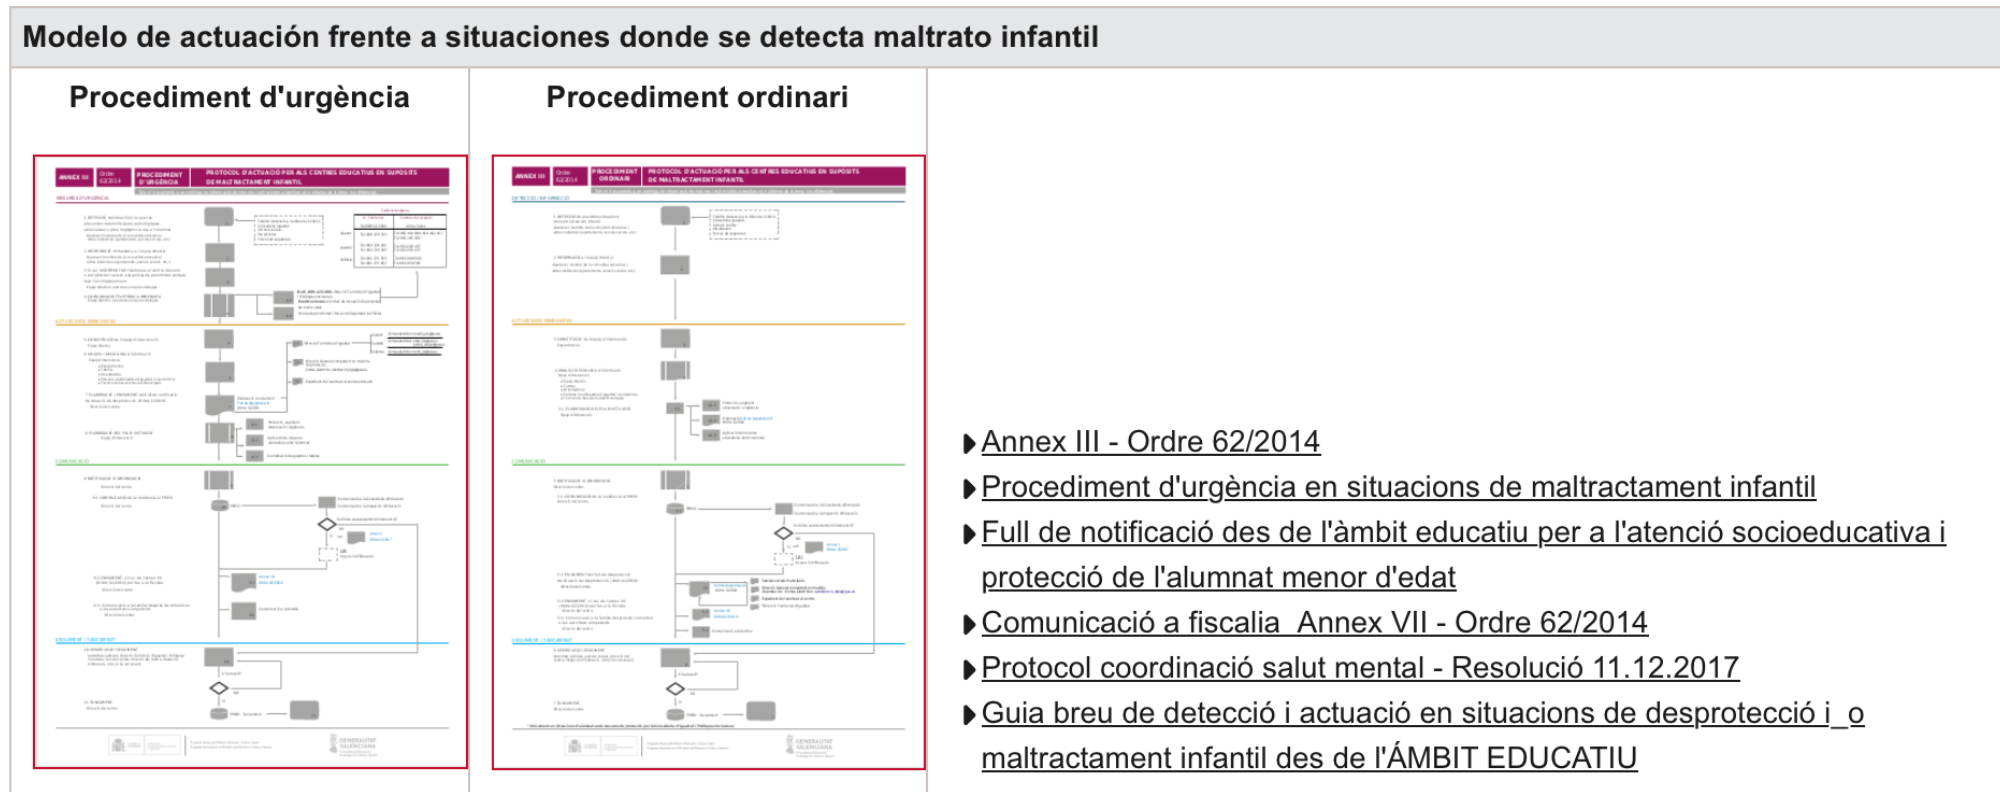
Modelo de actuación frente a situaciones donde se detecta maltrato infantil

| Procediment d'urgència | Procediment ordinari | |
|---|---|---|
| ANNEX III · Ordre 62/2014 · PROCEDIMENT D'URGÈNCIA · PROTOCOL D'ACTUACIÓ PER ALS CENTRES EDUCATIUS EN SUPÒSITS DE MALTRACTAMENT INFANTIL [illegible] | ANNEX III · Ordre 62/2014 · PROCEDIMENT ORDINARI · PROTOCOL D'ACTUACIÓ PER ALS CENTRES EDUCATIUS EN SUPÒSITS DE MALTRACTAMENT INFANTIL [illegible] | ▸ Annex III - Ordre 62/2014<br>▸ Procediment d'urgència en situacions de maltractament infantil<br>▸ Full de notificació des de l'àmbit educatiu per a l'atenció socioeducativa i protecció de l'alumnat menor d'edat<br>▸ Comunicació a fiscalia  Annex VII - Ordre 62/2014<br>▸ Protocol coordinació salut mental - Resolució 11.12.2017<br>▸ Guia breu de detecció i actuació en situacions de desprotecció i_o maltractament infantil des de l'ÀMBIT EDUCATIU |